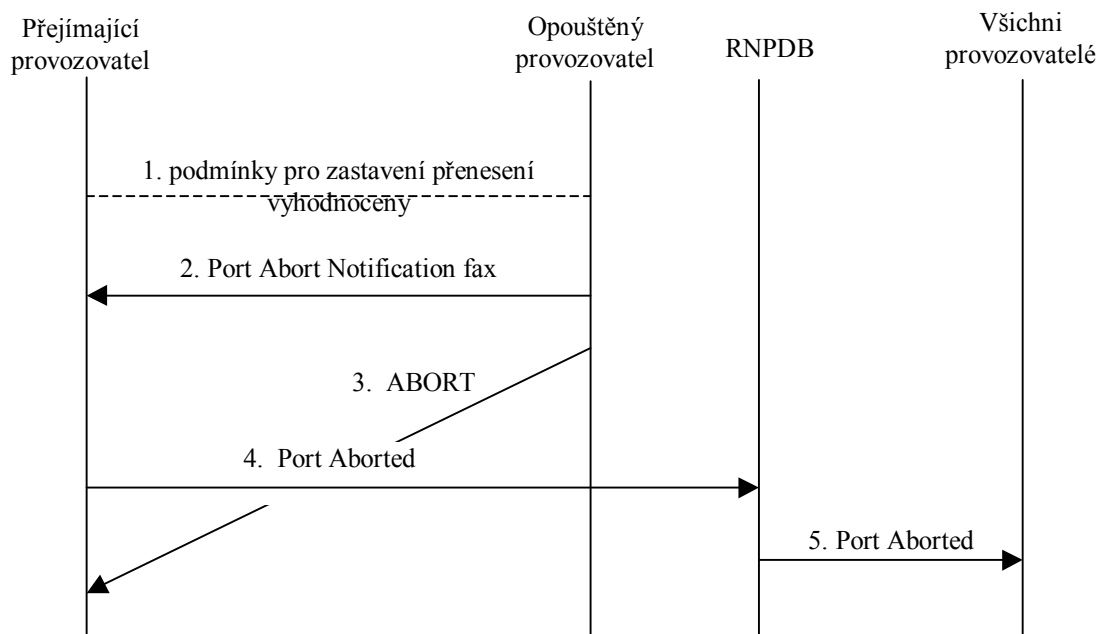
Přejímající provozovatel

Opouštěný provozovatel

RNPDB

Všichni provozovatelé

1. podmínky pro zastavení přenesení vyhodnoceny

2. Port Abort Notification fax

3. ABORT

4. Port Aborted

5. Port Aborted